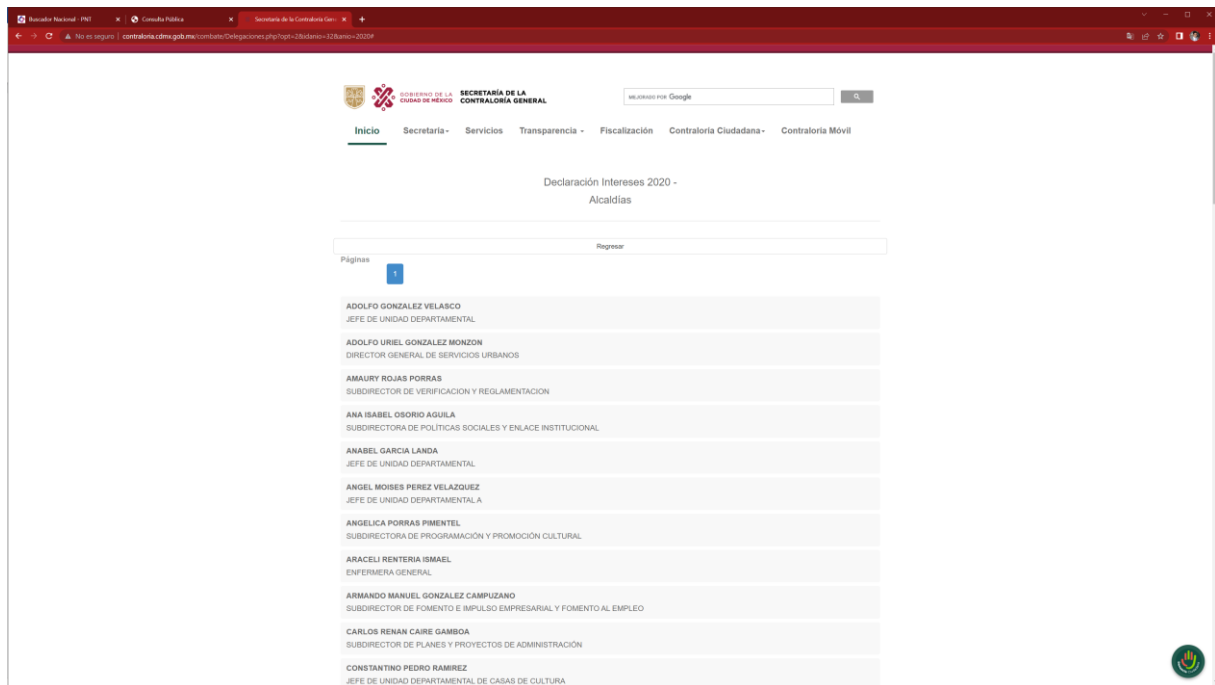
Buscador Nacional - PNT
Consulta Pública
Secretaría de la Contraloría Gen

No es seguro | contraloria.cdmx.gob.mx/combate/Delegaciones.php?opt=2&idanio=32&anio=2020#

GOBIERNO DE LA CIUDAD DE MÉXICO SECRETARÍA DE LA CONTRALORÍA GENERAL

MEJORADO POR Google

Inicio Secretaría Servicios Transparencia Fiscalización Contraloría Ciudadana Contraloría Móvil

Declaración Intereses 2020 - Alcaldías

Regresar

Páginas

1

ADOLFO GONZALEZ VELASCO
JEFE DE UNIDAD DEPARTAMENTAL

ADOLFO URIEL GONZALEZ MONZON
DIRECTOR GENERAL DE SERVICIOS URBANOS

AMAURY ROJAS PORRAS
SUBDIRECTOR DE VERIFICACION Y REGLAMENTACION

ANA ISABEL OSORIO AGUILA
SUBDIRECTORA DE POLÍTICAS SOCIALES Y ENLACE INSTITUCIONAL

ANABEL GARCIA LANDA
JEFE DE UNIDAD DEPARTAMENTAL

ANGEL MOISES PEREZ VELAZQUEZ
JEFE DE UNIDAD DEPARTAMENTAL A

ANGELICA PORRAS PIMENTEL
SUBDIRECTORA DE PROGRAMACIÓN Y PROMOCIÓN CULTURAL

ARACELI RENTERIA ISMAEL
ENFERMERA GENERAL

ARMANDO MANUEL GONZALEZ CAMPUZANO
SUBDIRECTOR DE FOMENTO E IMPULSO EMPRESARIAL Y FOMENTO AL EMPLEO

CARLOS RENAN CAIRE GAMBOA
SUBDIRECTOR DE PLANES Y PROYECTOS DE ADMINISTRACIÓN

CONSTANTINO PEDRO RAMIREZ
JEFE DE UNIDAD DEPARTAMENTAL DE CASAS DE CULTURA